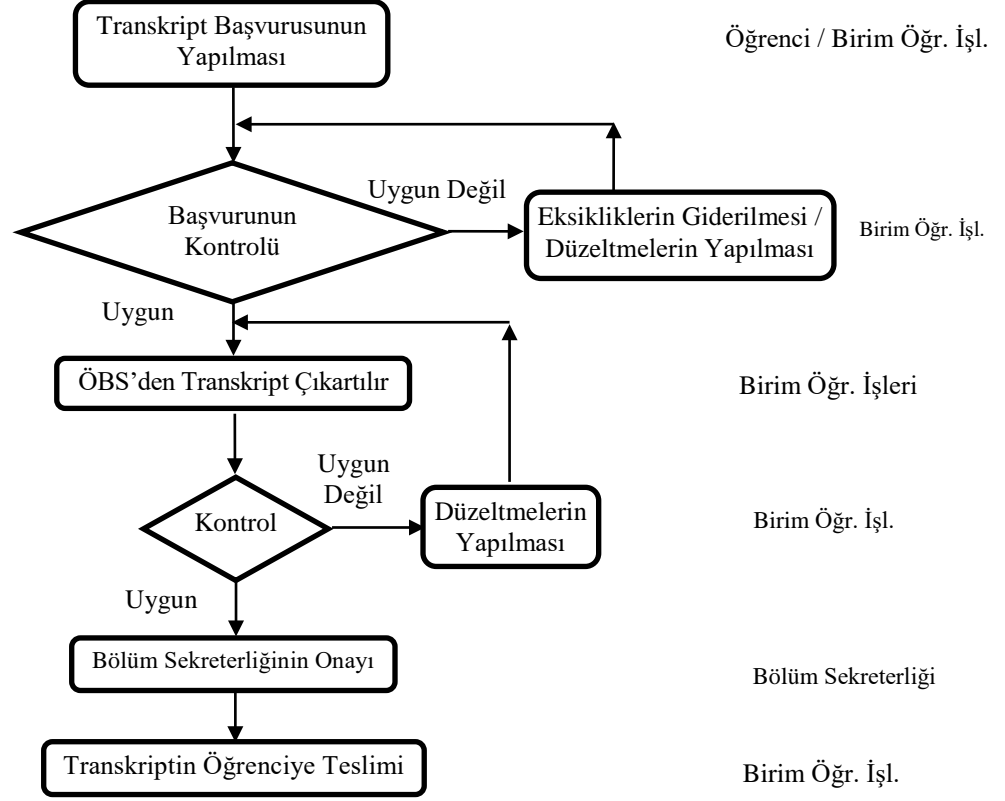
Transkript Başvurusunun Yapılması

Öğrenci / Birim Öğr. İşl.

Başvurunun Kontrolü

Uygun Değil

Eksikliklerin Giderilmesi / Düzeltmelerin Yapılması

Birim Öğr. İşl.

Uygun

ÖBS'den Transkript Çıkartılır

Birim Öğr. İşleri

Kontrol

Uygun Değil

Düzeltmelerin Yapılması

Birim Öğr. İşl.

Uygun

Bölüm Sekreterliğinin Onayı

Bölüm Sekreterliği

Transkriptin Öğrenciye Teslimi

Birim Öğr. İşl.